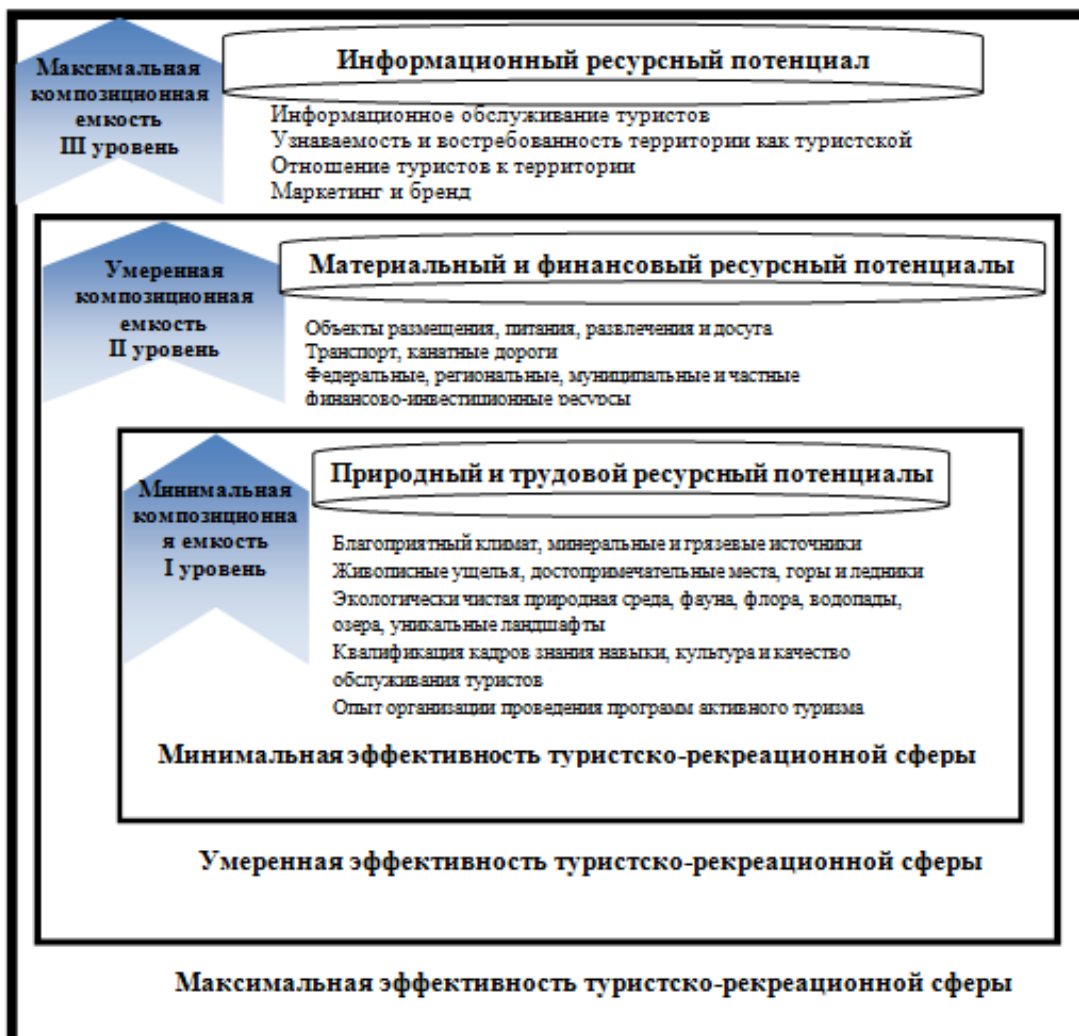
Максимальная композиционная емкость III уровень

Информационный ресурсный потенциал

Информационное обслуживание туристов
Узнаваемость и востребованность территории как туристской
Отношение туристов к территории
Маркетинг и бренд

Умеренная композиционная емкость II уровень

Материальный и финансовый ресурсный потенциалы

Объекты размещения, питания, развлечения и досуга
Транспорт, канатные дороги
Федеральные, региональные, муниципальные и частные финансово-инвестиционные ресурсы

Минимальная композиционная емкость I уровень

Природный и трудовой ресурсный потенциалы

Благоприятный климат, минеральные и грязевые источники
Живописные ущелья, достопримечательные места, горы и ледники
Экологически чистая природная среда, фауна, флора, водопады, озера, уникальные ландшафты
Квалификация кадров знания навыки, культура и качество обслуживания туристов
Опыт организации проведения программ активного туризма

Минимальная эффективность туристско-рекреационной сферы

Умеренная эффективность туристско-рекреационной сферы

Максимальная эффективность туристско-рекреационной сферы